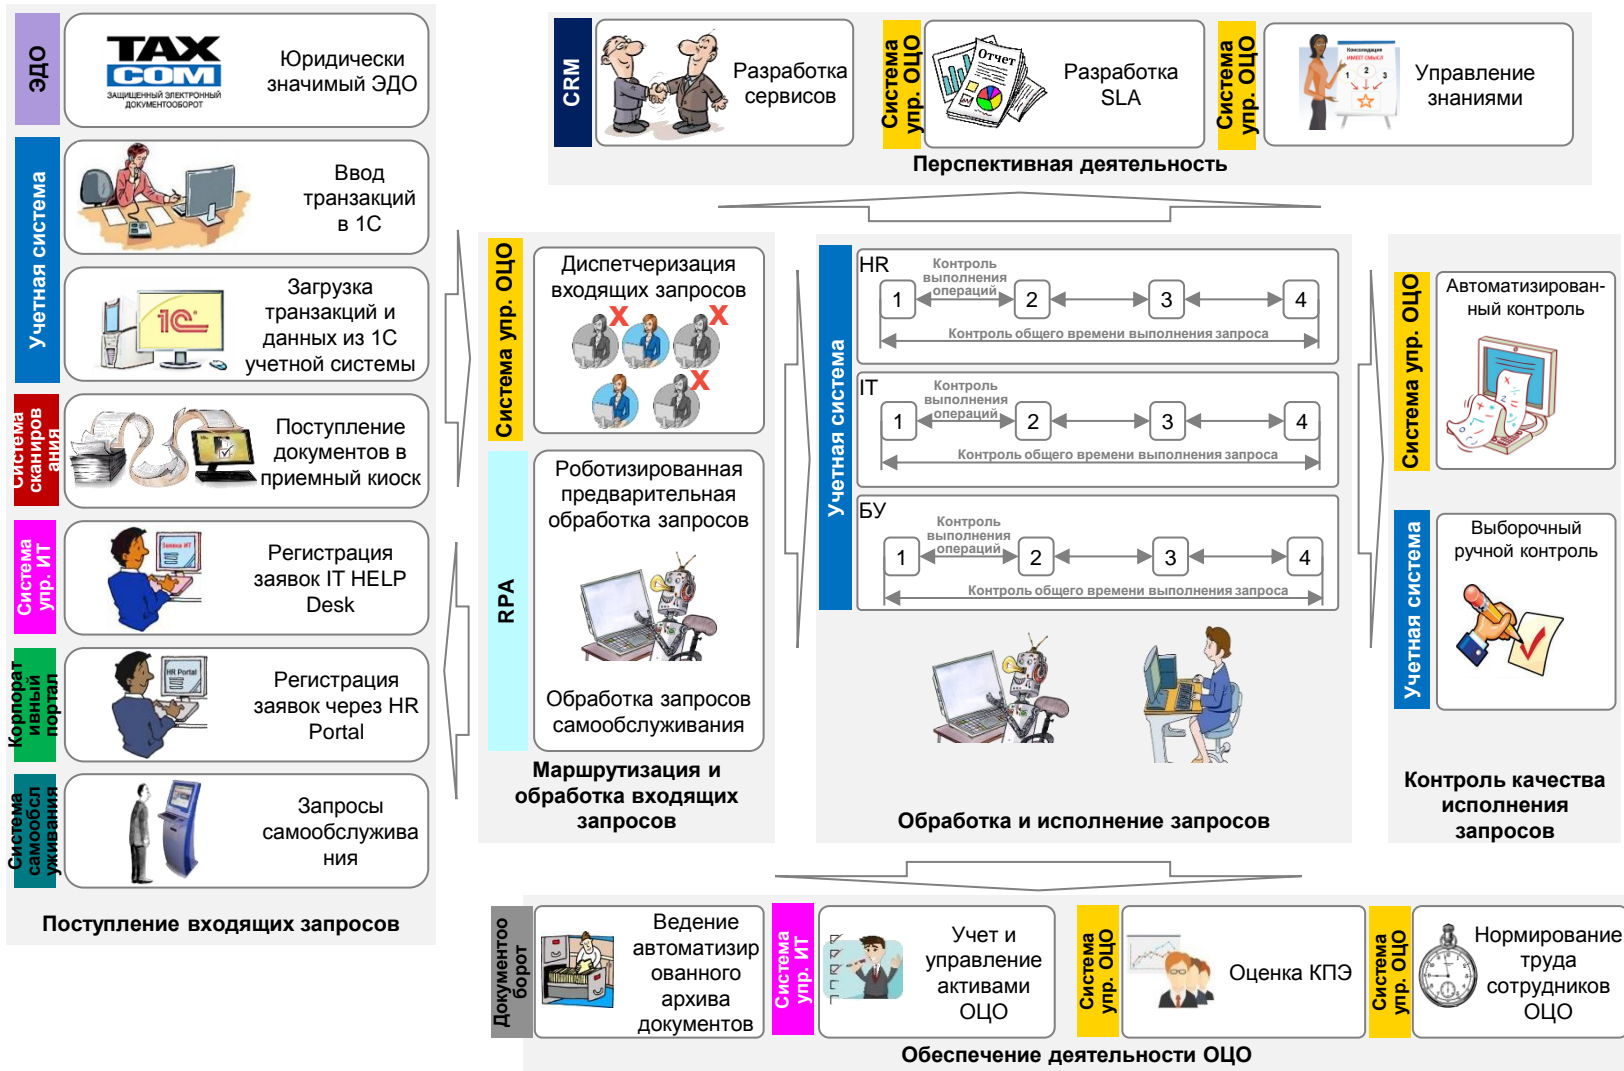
ЭДО

TAX COM ЗАЩИЩЕННЫЙ ЭЛЕКТРОННЫЙ ДОКУМЕНТООБОРОТ

Юридически значимый ЭДО

Учетная система

Ввод транзакций в 1С

Загрузка транзакций и данных из 1С учетной системы

Система сканирования

Поступление документов в приемный киоск

Система упр. ИТ

Регистрация заявок IT HELP Desk

Корпоративный портал

Регистрация заявок через HR Portal

Система самообслуживания

Запросы самообслуживания

Поступление входящих запросов

CRM

Разработка сервисов

Система упр. ОЦО

Отчет

Разработка SLA

Система упр. ОЦО

Управление знаниями

Перспективная деятельность

Система упр. ОЦО

Диспетчеризация входящих запросов

RPA

Роботизированная предварительная обработка запросов

Обработка запросов самообслуживания

Маршрутизация и обработка входящих запросов

Учетная система

HR
Контроль выполнения операций
1 2 3 4
Контроль общего времени выполнения запроса

IT
Контроль выполнения операций
1 2 3 4
Контроль общего времени выполнения запроса

БУ
Контроль выполнения операций
1 2 3 4
Контроль общего времени выполнения запроса

Обработка и исполнение запросов

Система упр. ОЦО

Автоматизированный контроль

Учетная система

Выборочный ручной контроль

Контроль качества исполнения запросов

Документооборот

Ведение автоматизированного архива документов

Система упр. ИТ

Учет и управление активами ОЦО

Система упр. ОЦО

Оценка КПЭ

Система упр. ОЦО

Нормирование труда сотрудников ОЦО

Обеспечение деятельности ОЦО